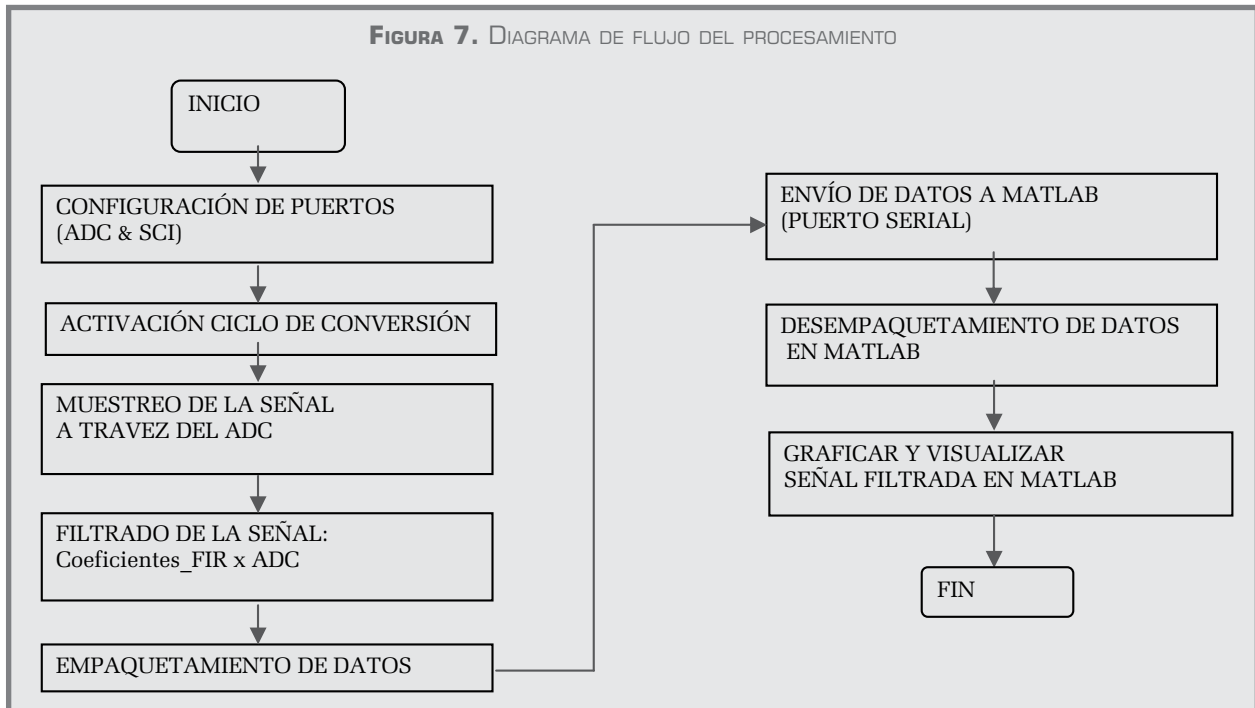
Figura 7. Diagrama de flujo del procesamiento

INICIO

CONFIGURACIÓN DE PUERTOS (ADC & SCI)

ACTIVACIÓN CICLO DE CONVERSIÓN

MUESTREO DE LA SEÑAL A TRAVEZ DEL ADC

FILTRADO DE LA SEÑAL: Coeficientes_FIR x ADC

EMPAQUETAMIENTO DE DATOS

ENVÍO DE DATOS A MATLAB (PUERTO SERIAL)

DESEMPAQUETAMIENTO DE DATOS EN MATLAB

GRAFICAR Y VISUALIZAR SEÑAL FILTRADA EN MATLAB

FIN